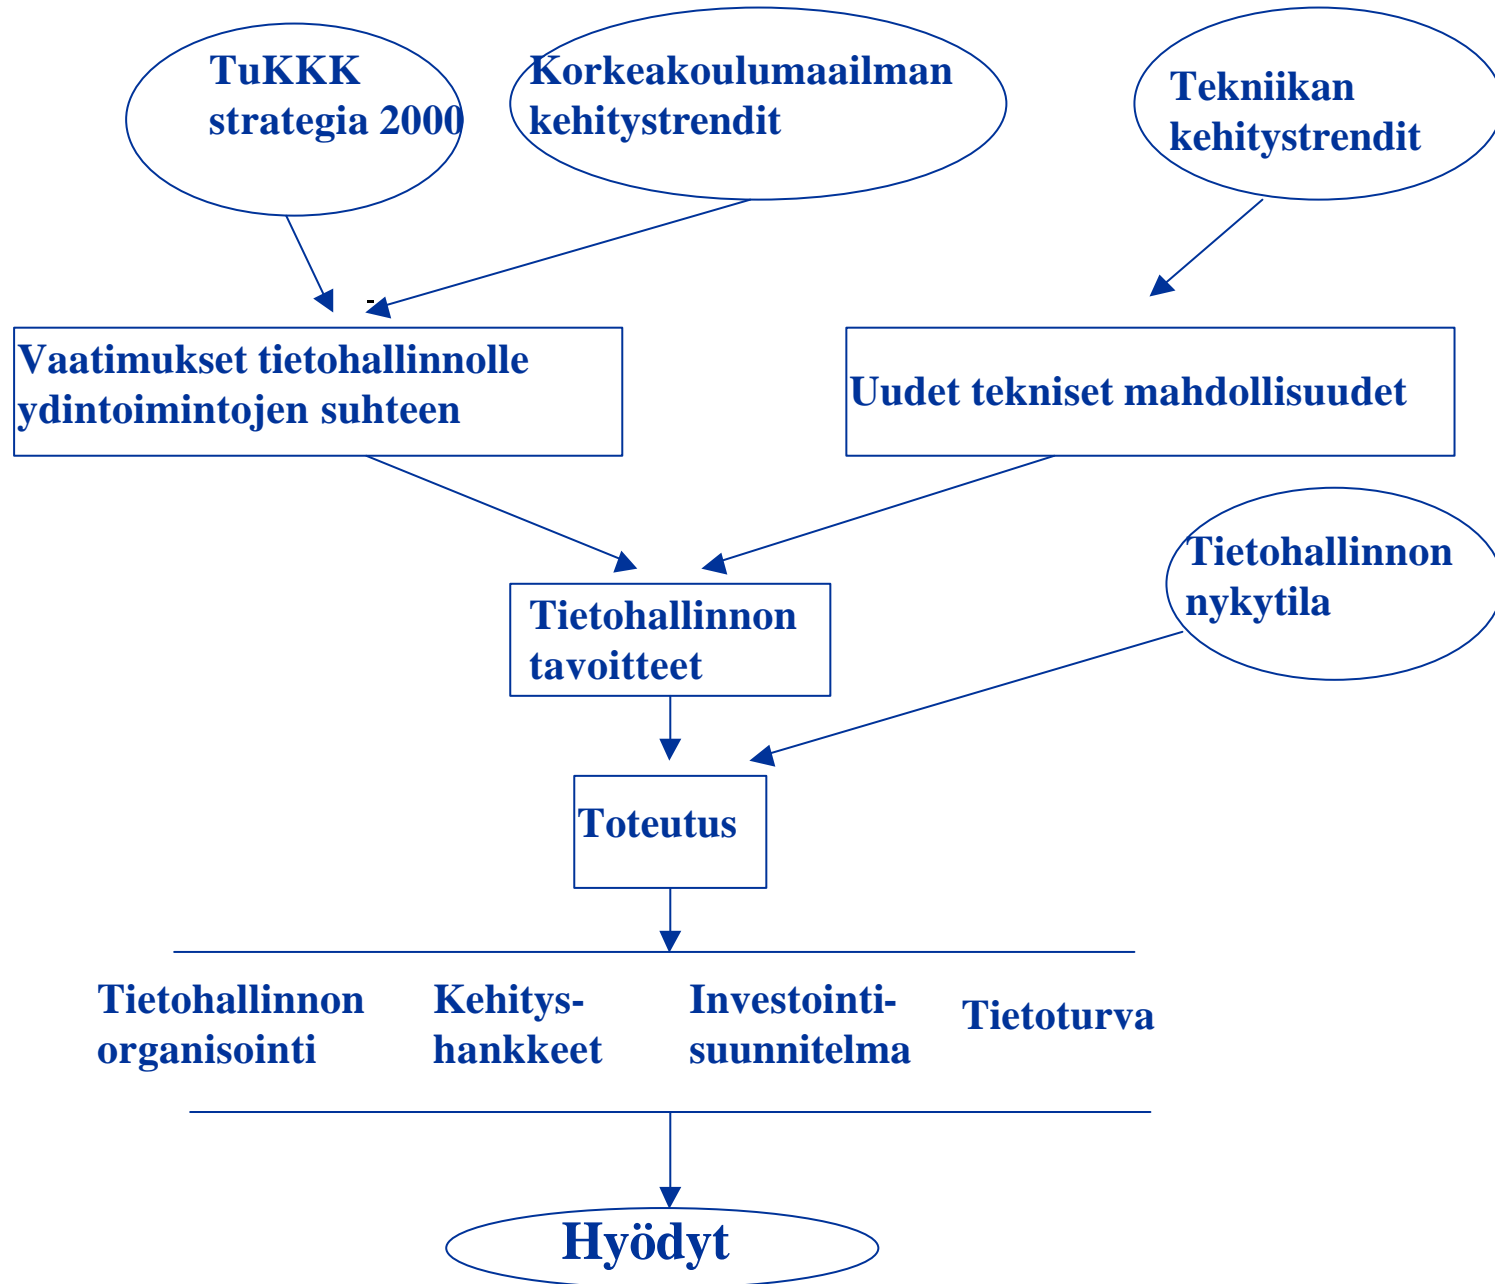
TuKKK strategia 2000

Korkeakoulumaailman kehitystrendit

Tekniikan kehitystrendit

Vaatimukset tietohallinnolle ydintoimintojen suhteen

Uudet tekniset mahdollisuudet

Tietohallinnon tavoitteet

Tietohallinnon nykytila

Toteutus

Tietohallinnon organisointi

Kehitys-hankkeet

Investointi-suunnitelma

Tietoturva

Hyödyt